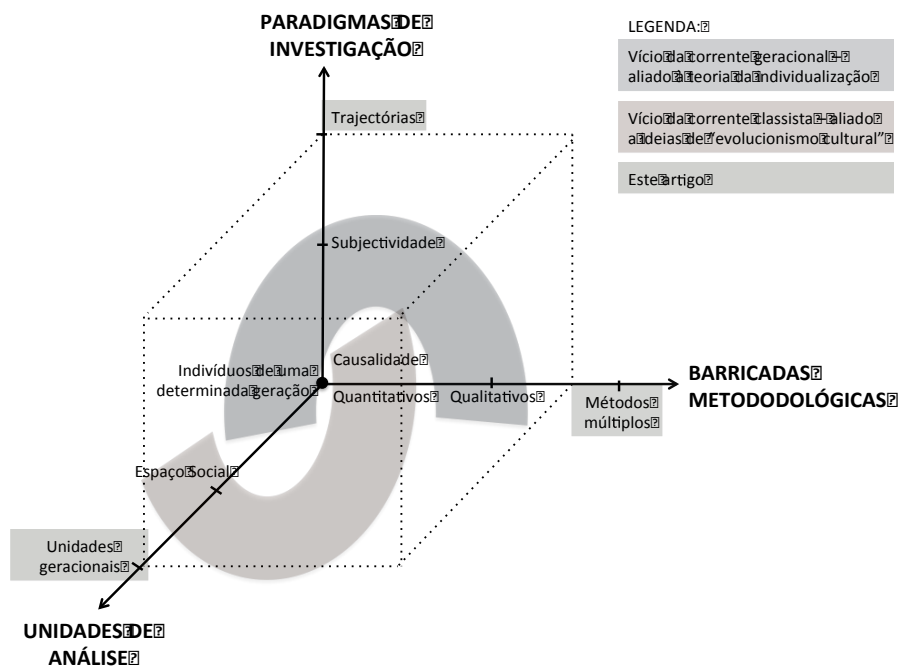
PARADIGMAS DE INVESTIGAÇÃO

LEGENDA:

Vício da corrente geracional – aliado à teoria da individualização

Vício da corrente classista – aliado a ideias de "evolucionismo cultural"

Este artigo

Trajectórias

Subjectividade

Causalidade

Indivíduos de uma determinada geração

Quantitativos

Qualitativos

Métodos múltiplos

BARRICADAS METODOLÓGICAS

Espaço Social

Unidades geracionais

UNIDADES DE ANÁLISE